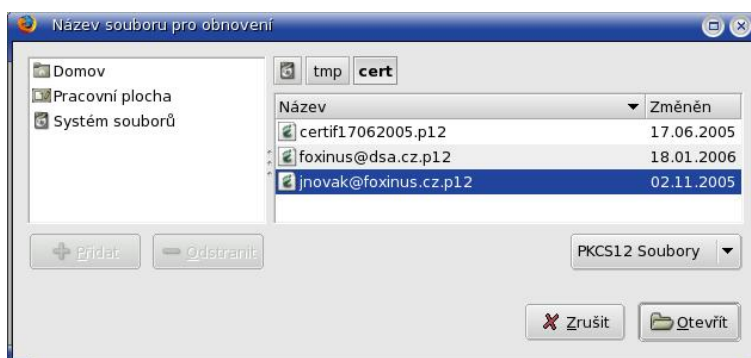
Název souboru pro obnovení

Domov
Pracovní plocha
Systém souborů

tmp cert

| Název | Změněn |
|---|---|
| certif17062005.p12 | 17.06.2005 |
| foxinus@dsa.cz.p12 | 18.01.2006 |
| jnovak@foxinus.cz.p12 | 02.11.2005 |

Přidat
Odstranit

PKCS12 Soubory

Zrušit
Otevřít